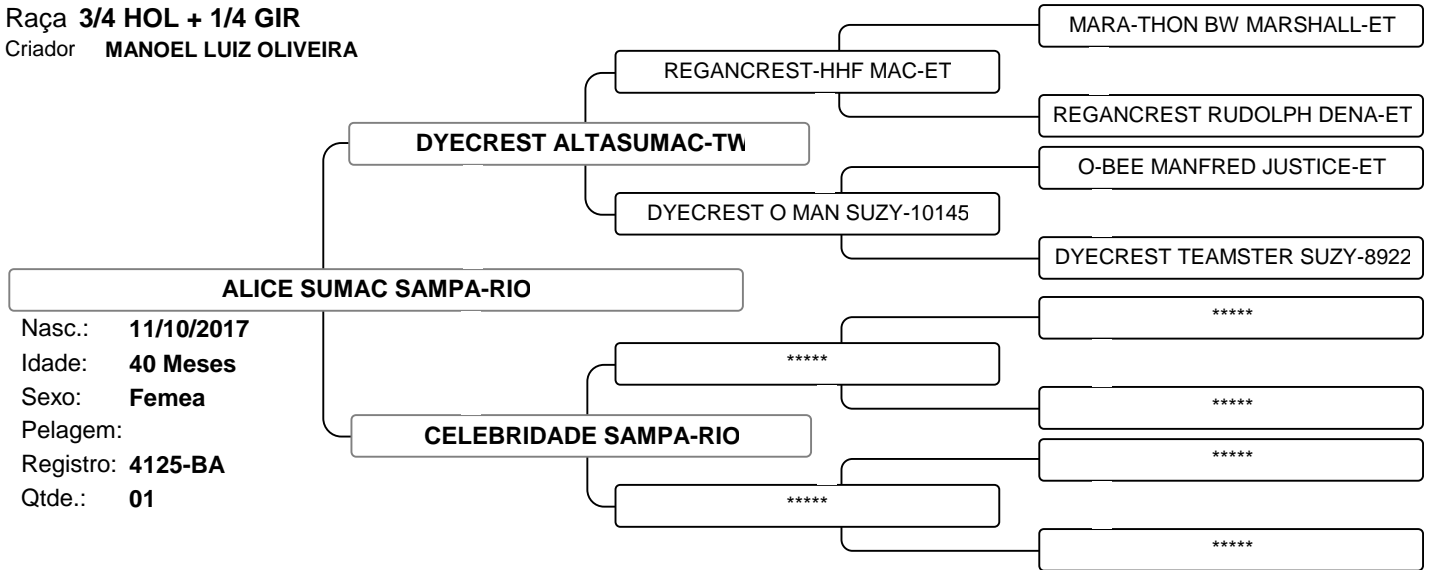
Raça 3/4 HOL + 1/4 GIR
Criador MANOEL LUIZ OLIVEIRA

ALICE SUMAC SAMPA-RIO

Nasc.: 11/10/2017
Idade: 40 Meses
Sexo: Femea
Pelagem:
Registro: 4125-BA
Qtde.: 01

DYECREST ALTASUMAC-TW

CELEBRIDADE SAMPA-RIO

REGANCREST-HHF MAC-ET

DYECREST O MAN SUZY-10145

*****

*****

MARA-THON BW MARSHALL-ET

REGANCREST RUDOLPH DENA-ET

O-BEE MANFRED JUSTICE-ET

DYECREST TEAMSTER SUZY-8922

*****

*****

*****

*****